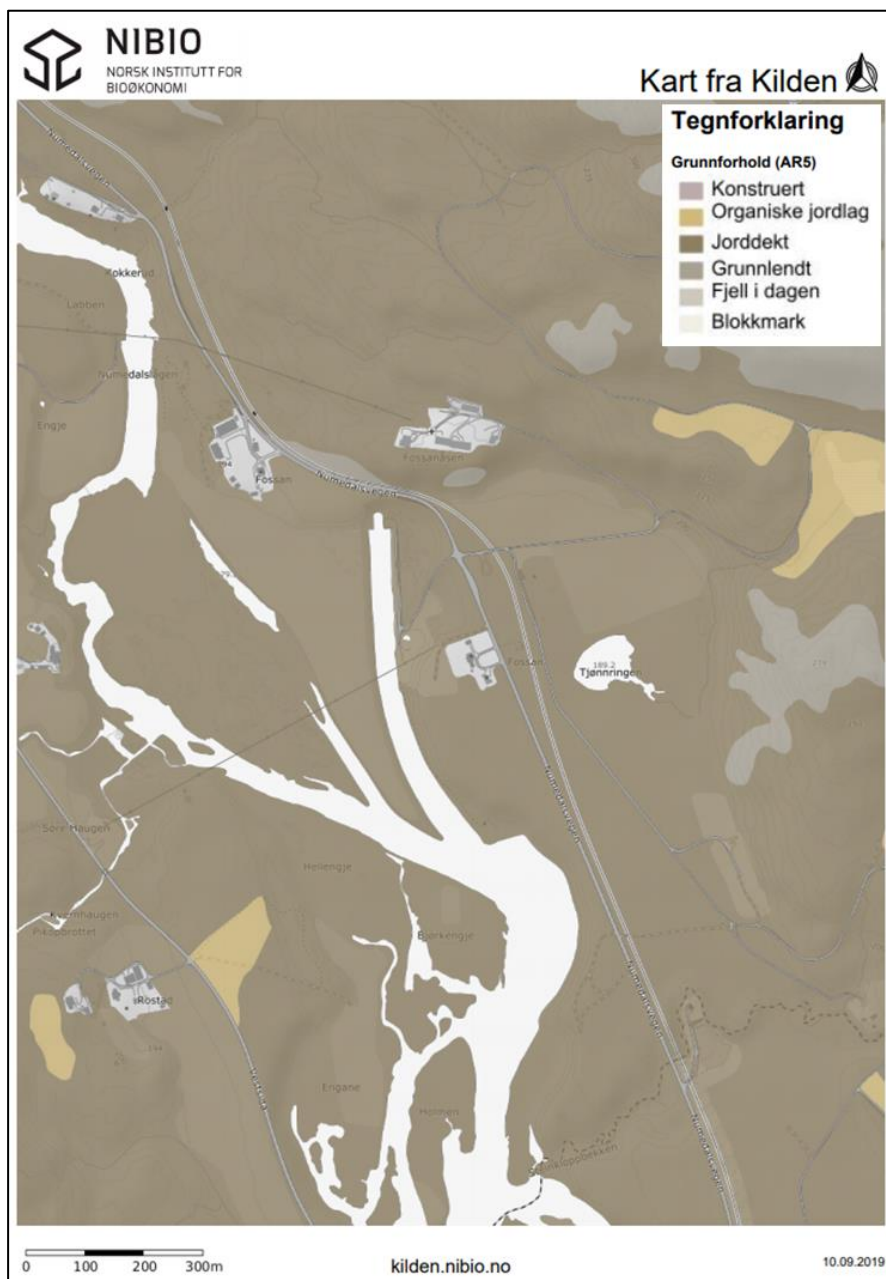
NIBIO
NORSK INSTITUTT FOR BIOØKONOMI

Kart fra Kilden

Tegnforklaring

Grunnforhold (AR5)
Konstruert
Organiske jordlag
Jorddekt
Grunnlendt
Fjell i dagen
Blokkmark

Numedalsvegen
Kokkerud
Labben
Numedalslågen
Engje
Fossan
Numedalsvegen
Fossanåsen
Fossan
189.2
Tjønnringen
Sørr Haugen
Hellengje
Kvernhaugen
Bjørkengje
Røstad
Engane
Holmen
Numedalsvegen

0 100 200 300m

kilden.nibio.no

10.09.2019